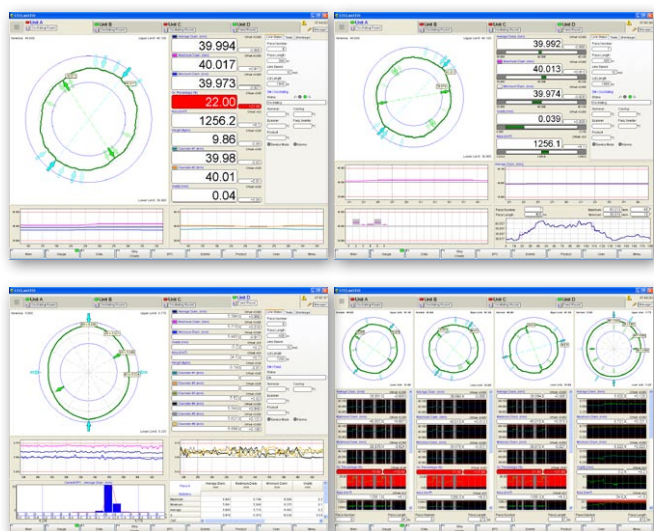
Unit A

Unit B

Unit C

Unit D

39.994

40.017

39.973

22.00

1256.2

9.86

39.98

40.01

0.04

Unit A

Unit B

Unit C

Unit D

39.992

40.013

39.974

0.039

1256.1

Unit A

Unit B

Unit C

Unit D

Unit A

Unit B

Unit C

Unit D